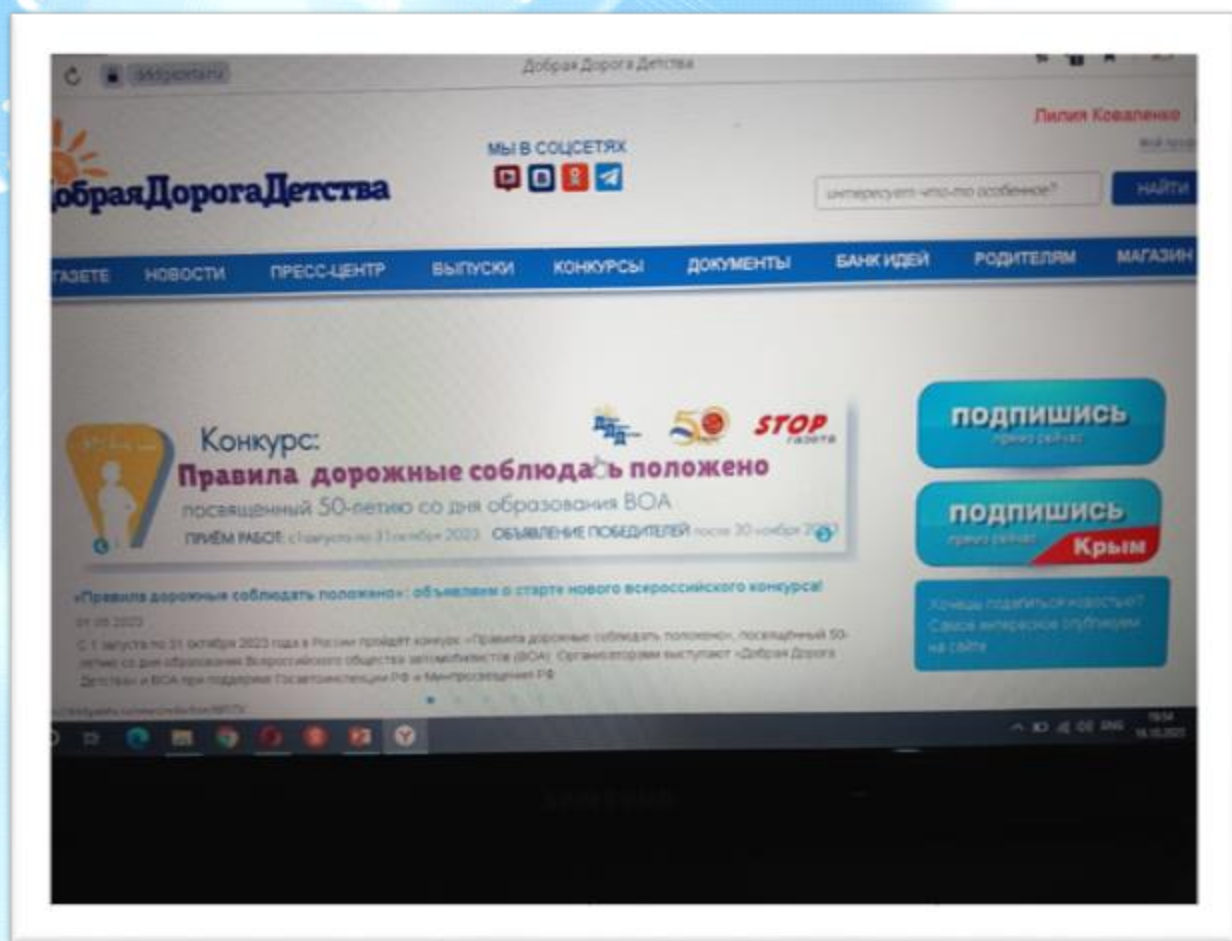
Добрая Дорога Детства

обраяДорогаДетства

МЫ В СОЦСЕТЯХ

Лилия Коваленко

Интересует что-то особенное?

НАЙТИ

ГАЗЕТЕ НОВОСТИ ПРЕСС-ЦЕНТР ВЫПУСКИ КОНКУРСЫ ДОКУМЕНТЫ БАНК ИДЕЙ РОДИТЕЛЯМ МАГАЗИН

50

STOP газета

Конкурс:

Правила дорожные соблюдать положено

посвященный 50-летию со дня образования ВОА

ПРИЁМ РАБОТ: с1 августа по 31 октября 2023 ОБЪЯВЛЕНИЕ ПОБЕДИТЕЛЕЙ после 30 ноября 2023

подпишись

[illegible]

подпишись

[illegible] Крым

Хочешь поделиться новостью? Самое интересное опубликуем на сайте

«Правила дорожные соблюдать положено»: объявляем о старте нового всероссийского конкурса!

01.08.2023

С 1 августа по 31 октября 2023 года в России пройдёт конкурс «Правила дорожные соблюдать положено», посвящённый 50-летию со дня образования Всероссийского общества автомобилистов (ВОА). Организаторами выступают «Добрая Дорога Детства» и ВОА при поддержке Госавтоинспекции РФ и Минпросвещения РФ

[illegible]

SAMSUNG